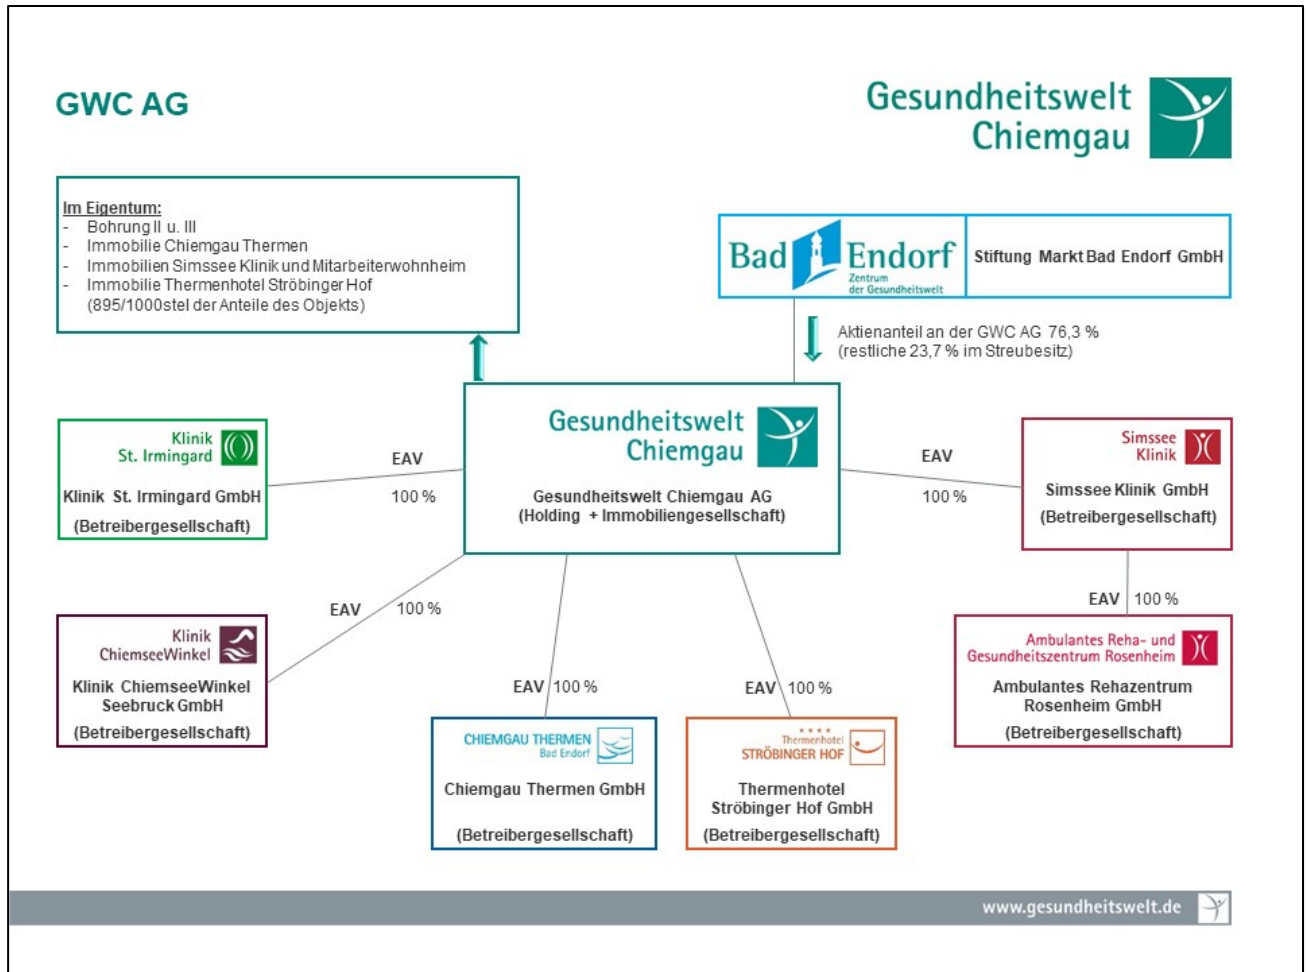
GWC AG

Gesundheitswelt Chiemgau

Im Eigentum:
- Bohrung II u. III
- Immobilie Chiemgau Thermen
- Immobilien Simssee Klinik und Mitarbeiterwohnheim
- Immobilie Thermenhotel Ströbinger Hof (895/1000stel der Anteile des Objekts)

Bad Endorf Zentrum der Gesundheitswelt

Stiftung Markt Bad Endorf GmbH

Aktienanteil an der GWC AG 76,3 % (restliche 23,7 % im Streubesitz)

Gesundheitswelt Chiemgau

Gesundheitswelt Chiemgau AG (Holding + Immobiliengesellschaft)

Klinik St. Irmingard

Klinik St. Irmingard GmbH

(Betreibergesellschaft)

EAV

100 %

EAV

100 %

Simssee Klinik

Simssee Klinik GmbH

(Betreibergesellschaft)

EAV 100 %

Ambulantes Reha- und Gesundheitszentrum Rosenheim

Ambulantes Rehazentrum Rosenheim GmbH

(Betreibergesellschaft)

EAV

100 %

Klinik ChiemseeWinkel

Klinik ChiemseeWinkel Seebruck GmbH

(Betreibergesellschaft)

EAV 100 %

CHIEMGAU THERMEN Bad Endorf

Chiemgau Thermen GmbH

(Betreibergesellschaft)

EAV 100 %

Thermenhotel STRÖBINGER HOF

Thermenhotel Ströbinger Hof GmbH

(Betreibergesellschaft)

www.gesundheitswelt.de